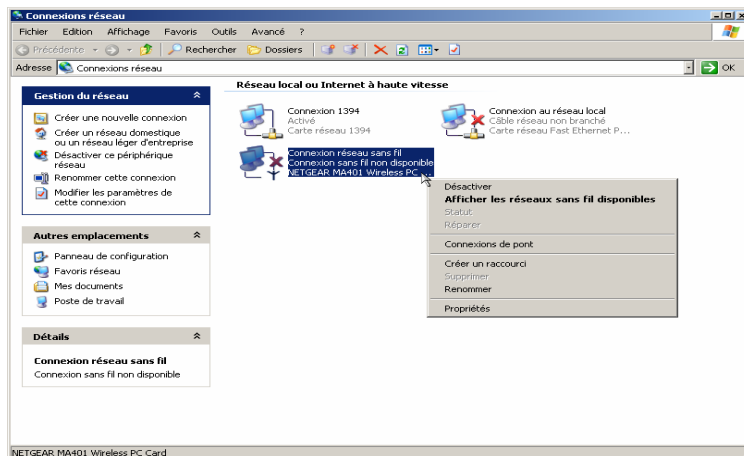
Connexions réseau

Fichier Edition Affichage Favoris Outils Avancé ?

Précédente Rechercher Dossiers

Adresse Connexions réseau OK

Gestion du réseau

Créer une nouvelle connexion
Créer un réseau domestique ou un réseau léger d'entreprise
Désactiver ce périphérique réseau
Renommer cette connexion
Modifier les paramètres de cette connexion

Autres emplacements

Panneau de configuration
Favoris réseau
Mes documents
Poste de travail

Détails

Connexion réseau sans fil
Connexion sans fil non disponible

Réseau local ou Internet à haute vitesse

Connexion 1394
Activé
Carte réseau 1394

Connexion au réseau local
Câble réseau non branché
Carte réseau Fast Ethernet P...

Connexion réseau sans fil
Connexion sans fil non disponible
NETGEAR MA401 Wireless PC

Désactiver
Afficher les réseaux sans fil disponibles
Statut
Réparer
Connexions de pont
Créer un raccourci
Supprimer
Renommer
Propriétés

NETGEAR MA401 Wireless PC Card